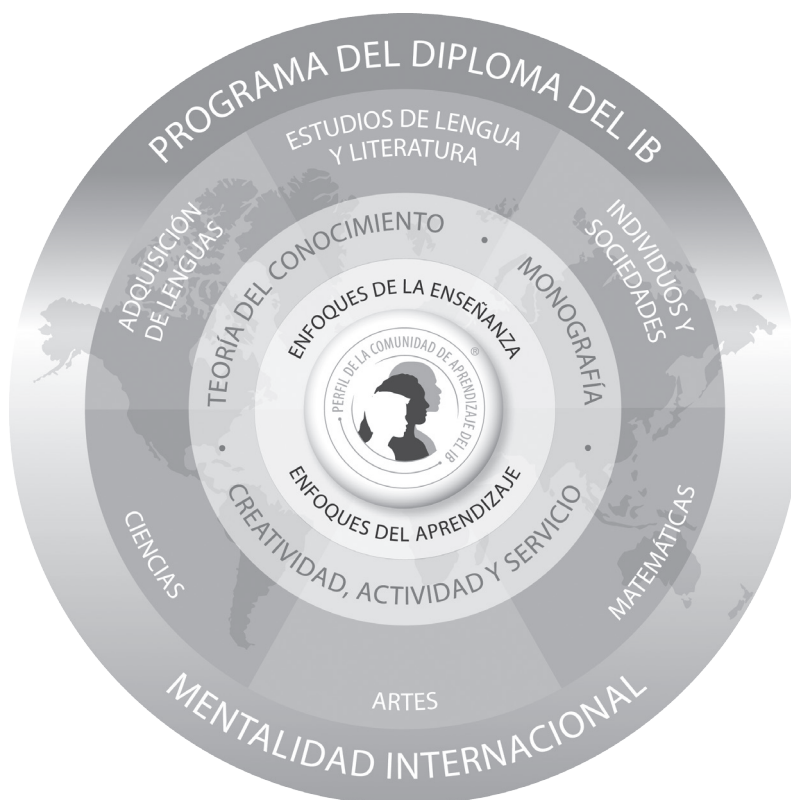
PROGRAMA DEL DIPLOMA DEL IB

ESTUDIOS DE LENGUA Y LITERATURA

INDIVIDUOS Y SOCIEDADES

MATEMÁTICAS

ARTES

CIENCIAS

ADQUISICIÓN DE LENGUAS

TEORÍA DEL CONOCIMIENTO • MONOGRAFÍA • CREATIVIDAD, ACTIVIDAD Y SERVICIO •

ENFOQUES DE LA ENSEÑANZA

PERFIL DE LA COMUNIDAD DE APRENDIZAJE DEL IB ®

ENFOQUES DEL APRENDIZAJE

MENTALIDAD INTERNACIONAL